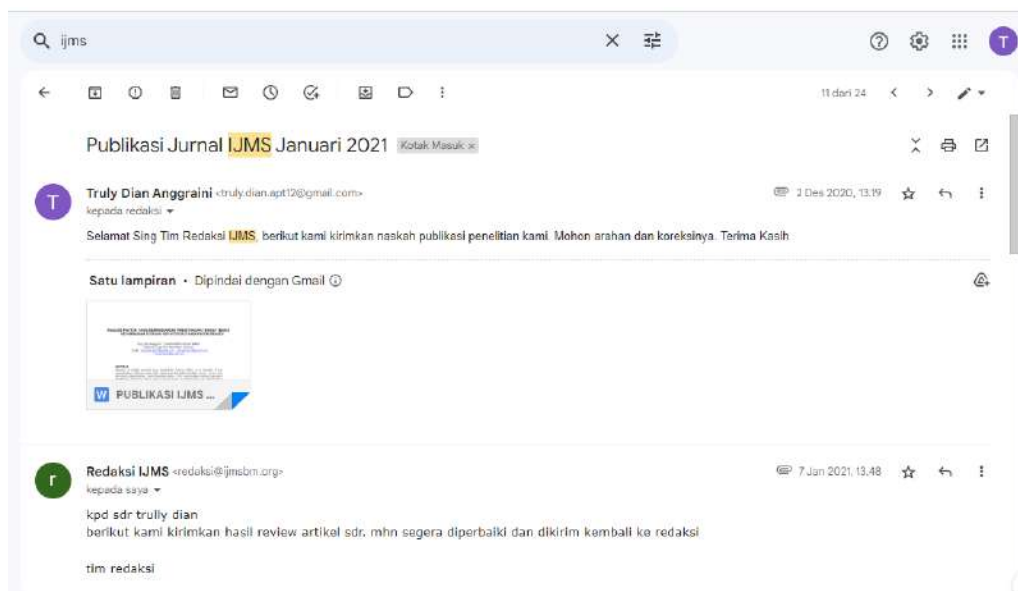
ijms

T

11 dari 24

Publikasi Jurnal IJMS Januari 2021 Kotak Masuk ×

Truly Dian Anggraini <truly.dian.apt12@gmail.com>
kepada redaksi

2 Des 2020, 13.19

Selamat Sing Tim Redaksi IJMS, berikut kami kirimkan naskah publikasi penelitian kami. Mohon arahan dan koreksinya. Terima Kasih

Satu lampiran • Dipindai dengan Gmail

W PUBLIKASI IJMS ...

r

Redaksi IJMS <redaksi@ijmsbm.org>
kepada saya

7 Jan 2021, 13.48

kpd sdr trully dian
berikut kami kirimkan hasil review artikel sdr. mhn segera diperbaiki dan dikirim kembali ke redaksi

tim redaksi